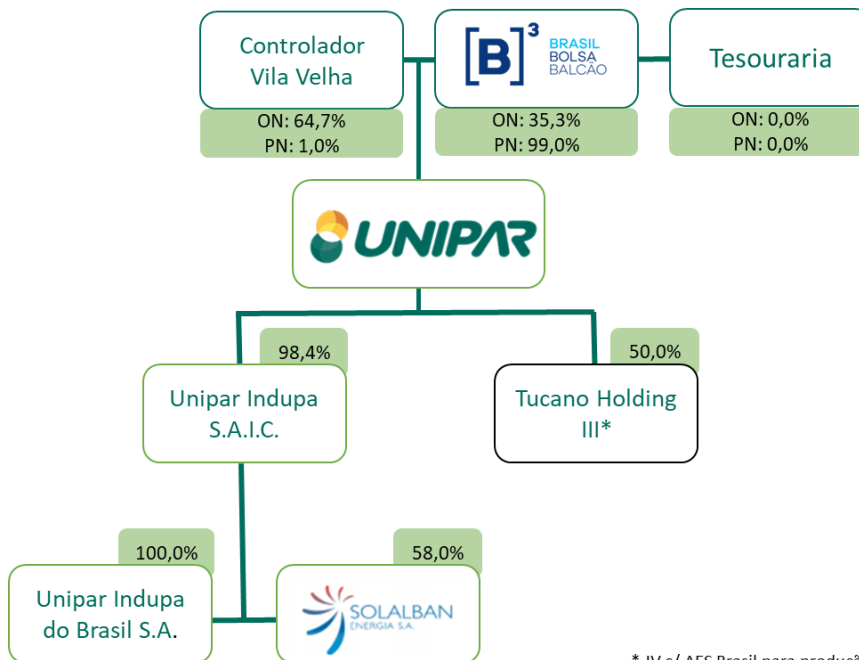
Controlador Vila Velha

ON: 64,7%
PN: 1,0%

[B]$^3$ BRASIL BOLSA BALCÃO

ON: 35,3%
PN: 99,0%

Tesouraria

ON: 0,0%
PN: 0,0%

UNIPAR

98,4%

Unipar Indupa S.A.I.C.

50,0%

Tucano Holding III*

100,0%

Unipar Indupa do Brasil S.A.

58,0%

SOLALBAN ENERGIA S.A.

* JV c/ AES Brasil para produç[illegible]